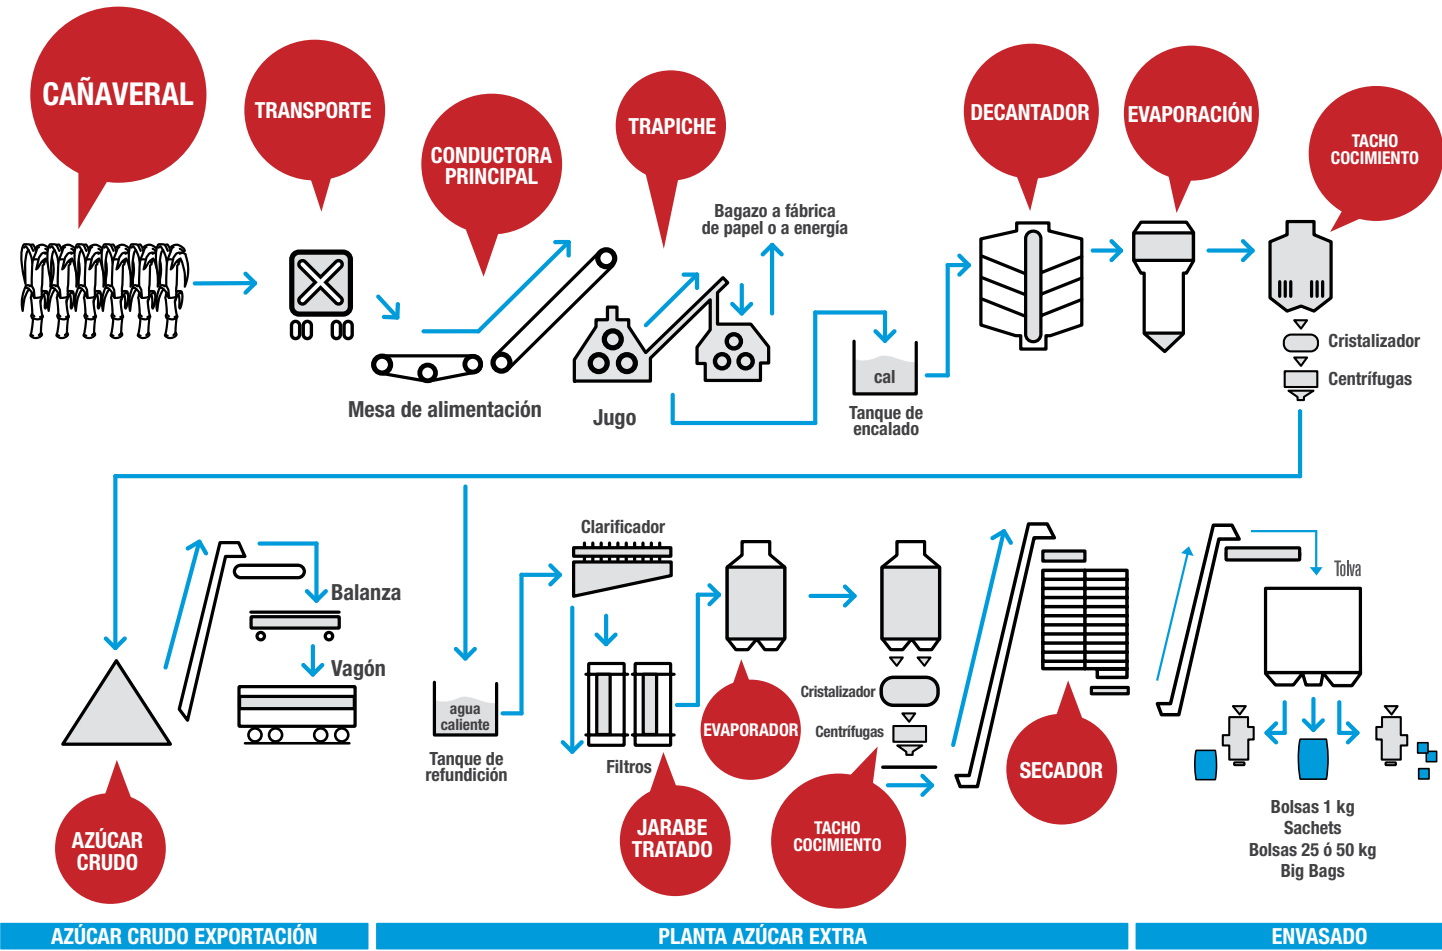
CAÑAVERAL

TRANSPORTE

CONDUCTORA PRINCIPAL

TRAPICHE

DECANTADOR

EVAPORACIÓN

TACHO COCIMIENTO

Bagazo a fábrica de papel o a energía

Mesa de alimentación

Jugo

cal

Tanque de encalado

Cristalizador

Centrífugas

Balanza

Vagón

Clarificador

agua caliente

Tanque de refundición

Filtros

EVAPORADOR

Cristalizador

Centrífugas

Tolva

SECADOR

AZÚCAR CRUDO

JARABE TRATADO

TACHO COCIMIENTO

Bolsas 1 kg
Sachets
Bolsas 25 ó 50 kg
Big Bags

AZÚCAR CRUDO EXPORTACIÓN

PLANTA AZÚCAR EXTRA

ENVASADO